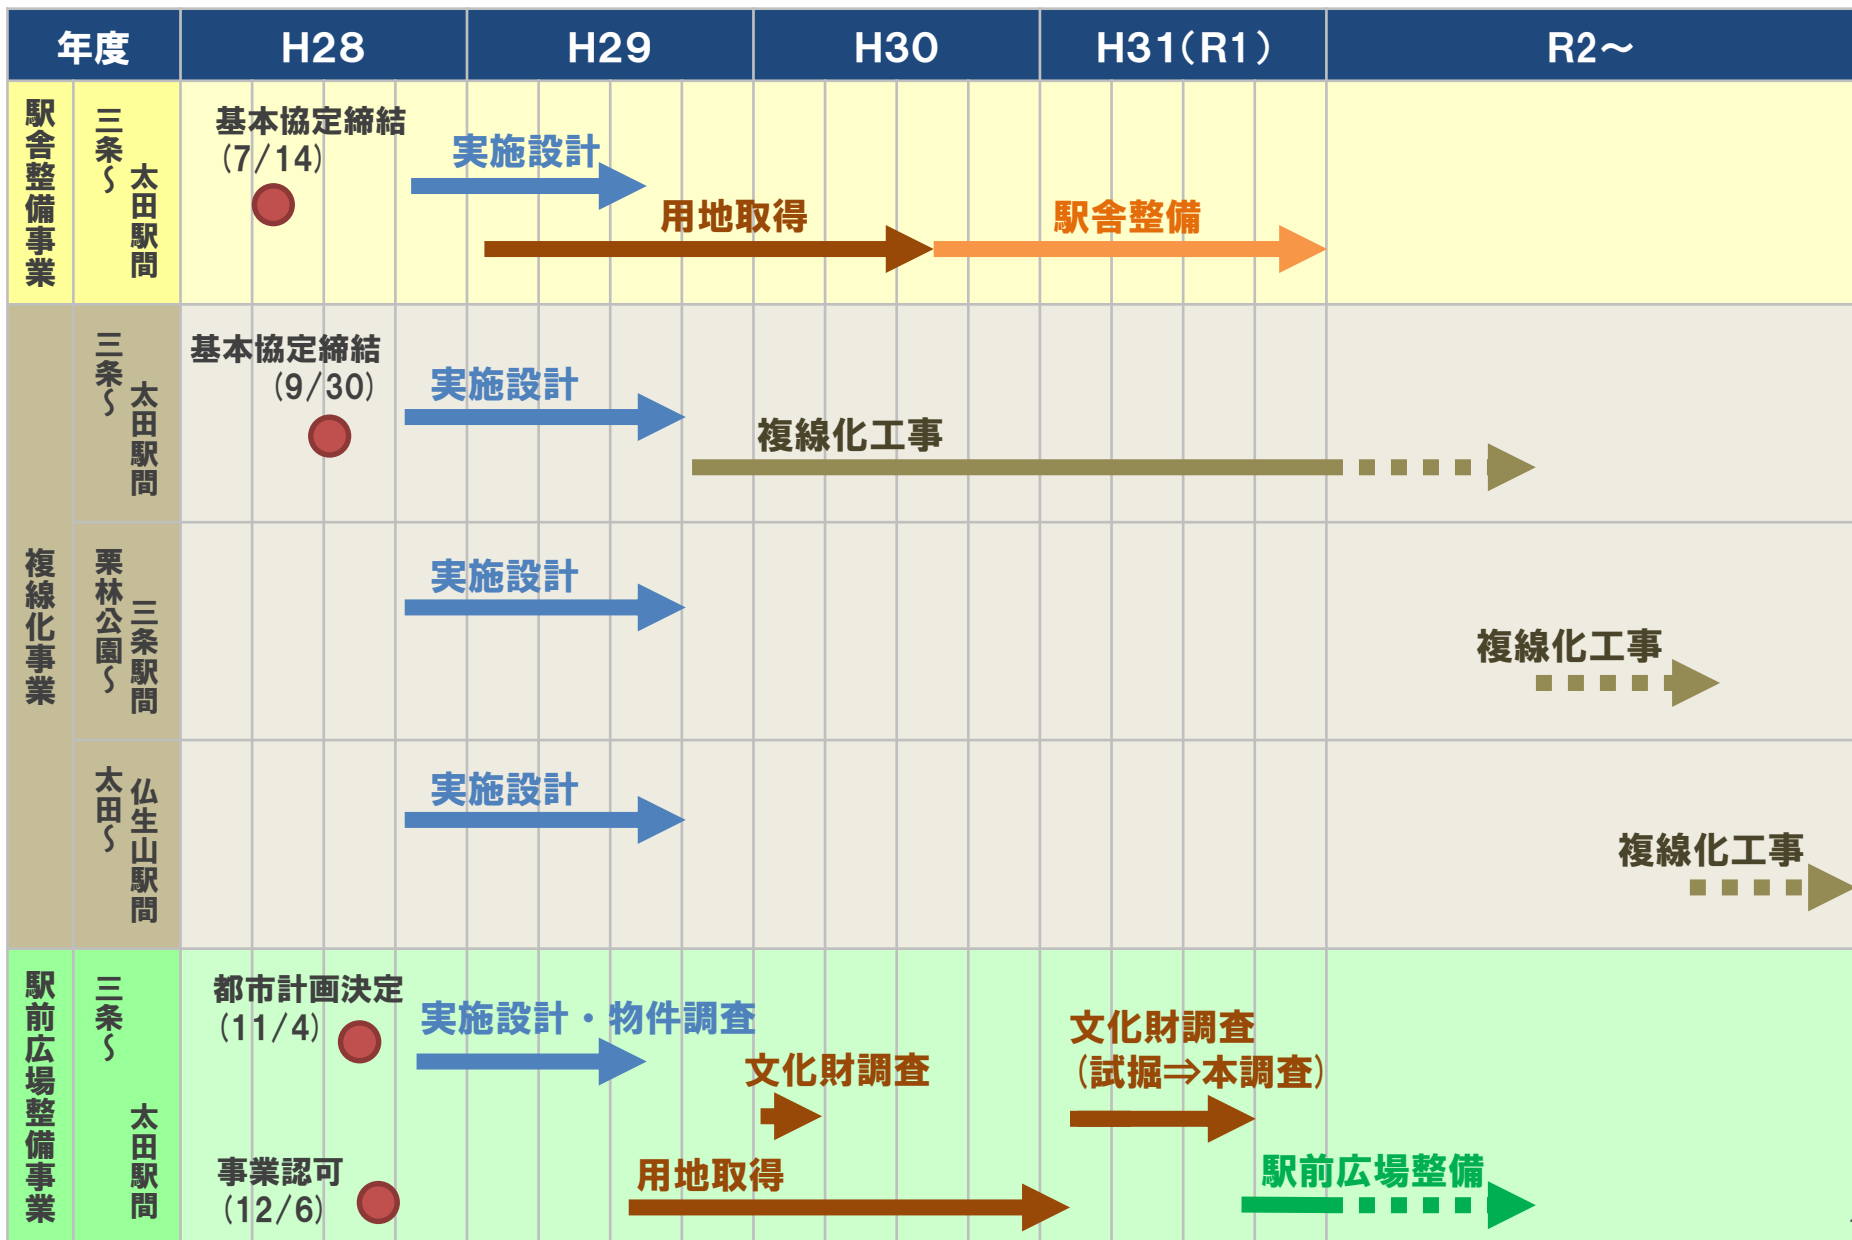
| 年度 | | H28 | H29 | H30 | H31(R1) | R2～ |
|---|---|---|---|---|---|---|
| 駅舎整備事業 | 三条～太田駅間 | 基本協定締結 (7/14) 実施設計 | 用地取得 | 駅舎整備 | | |
| 複線化事業 | 三条～太田駅間 | 基本協定締結 (9/30) 実施設計 | 複線化工事 | | | |
| | 栗林公園～三条駅間 | 実施設計 | | | | 複線化工事 |
| | 太田～仏生山駅間 | 実施設計 | | | | 複線化工事 |
| 駅前広場整備事業 | 三条～太田駅間 | 都市計画決定 (11/4) 事業認可 (12/6) | 実施設計・物件調査 用地取得 | 文化財調査 | 文化財調査 (試掘⇒本調査) | 駅前広場整備 |